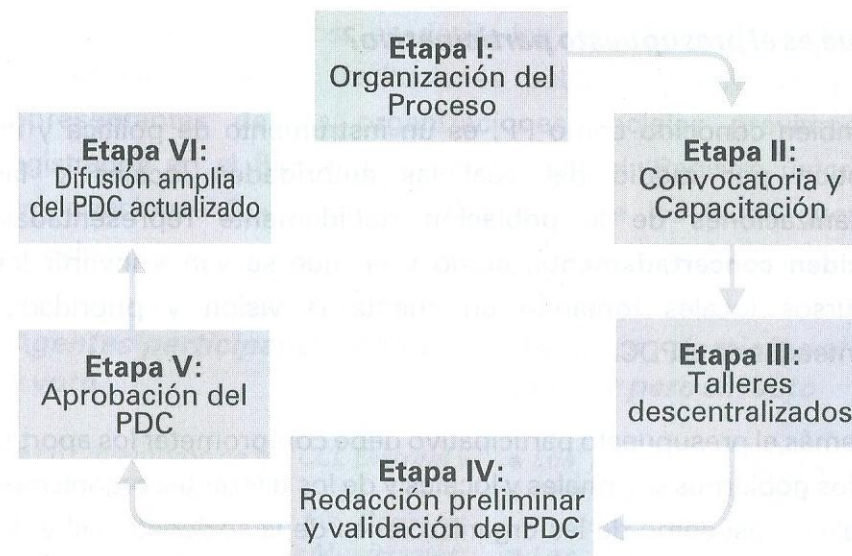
Etapa I:
Organización del Proceso

Etapa II:
Convocatoria y Capacitación

Etapa III:
Talleres descentralizados

Etapa IV:
Redacción preliminar y validación del PDC

Etapa V:
Aprobación del PDC

Etapa VI:
Difusión amplia del PDC actualizado